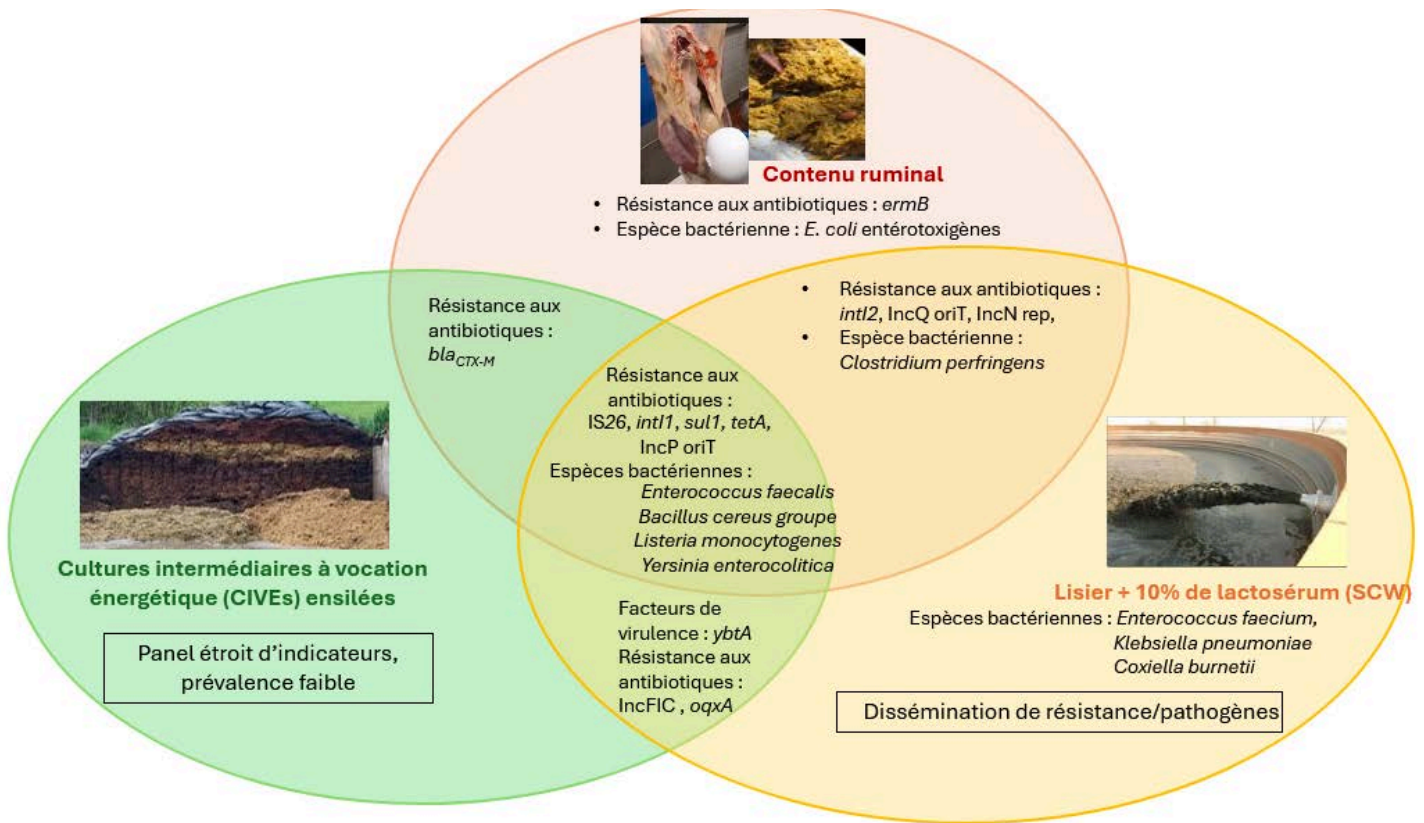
Contenu ruminal

- Résistance aux antibiotiques : ermB
- Espèce bactérienne : E. coli entérotoxigènes

Résistance aux antibiotiques : $bla_{CTX-M}$

- Résistance aux antibiotiques : intI2, IncQ oriT, IncN rep,
- Espèce bactérienne : Clostridium perfringens

Résistance aux antibiotiques : IS26, intI1, sul1, tetA, IncP oriT
Espèces bactériennes : Enterococcus faecalis Bacillus cereus groupe Listeria monocytogenes Yersinia enterocolitica

Cultures intermédiaires à vocation énergétique (CIVEs) ensilées

Panel étroit d'indicateurs, prévalence faible

Facteurs de virulence : ybtA
Résistance aux antibiotiques : IncFIC , oqxA

Lisier + 10% de lactosérum (SCW)

Espèces bactériennes : Enterococcus faecium, Klebsiella pneumoniae Coxiella burnetii

Dissémination de résistance/pathogènes